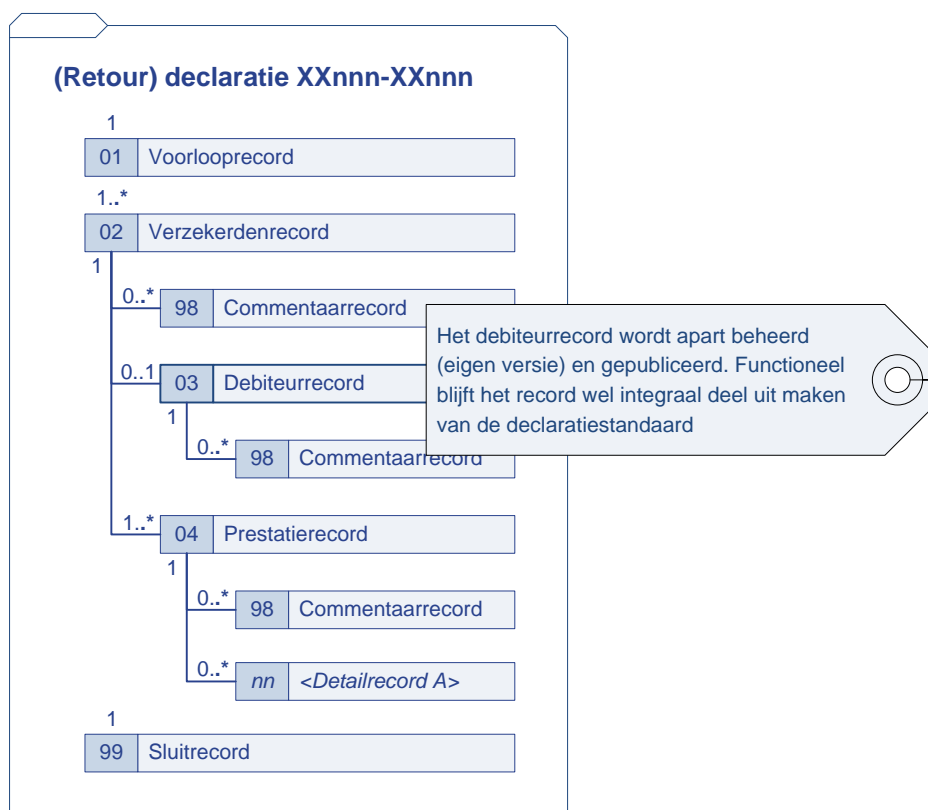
(Retour) declaratie XXnnn-XXnnn

1

| 01 | Voorlooprecord |
|---|---|

1..*

| 02 | Verzekerdenrecord |
|---|---|

1

0..*

| 98 | Commentaarrecord |
|---|---|

0..1

| 03 | Debiteurrecord |
|---|---|

1

0..*

| 98 | Commentaarrecord |
|---|---|

1..*

| 04 | Prestatierecord |
|---|---|

1

0..*

| 98 | Commentaarrecord |
|---|---|

0..*

| *nn* | *<Detailrecord A>* |
|---|---|

1

| 99 | Sluitrecord |
|---|---|

Het debiteurrecord wordt apart beheerd (eigen versie) en gepubliceerd. Functioneel blijft het record wel integraal deel uit maken van de declaratiestandaard